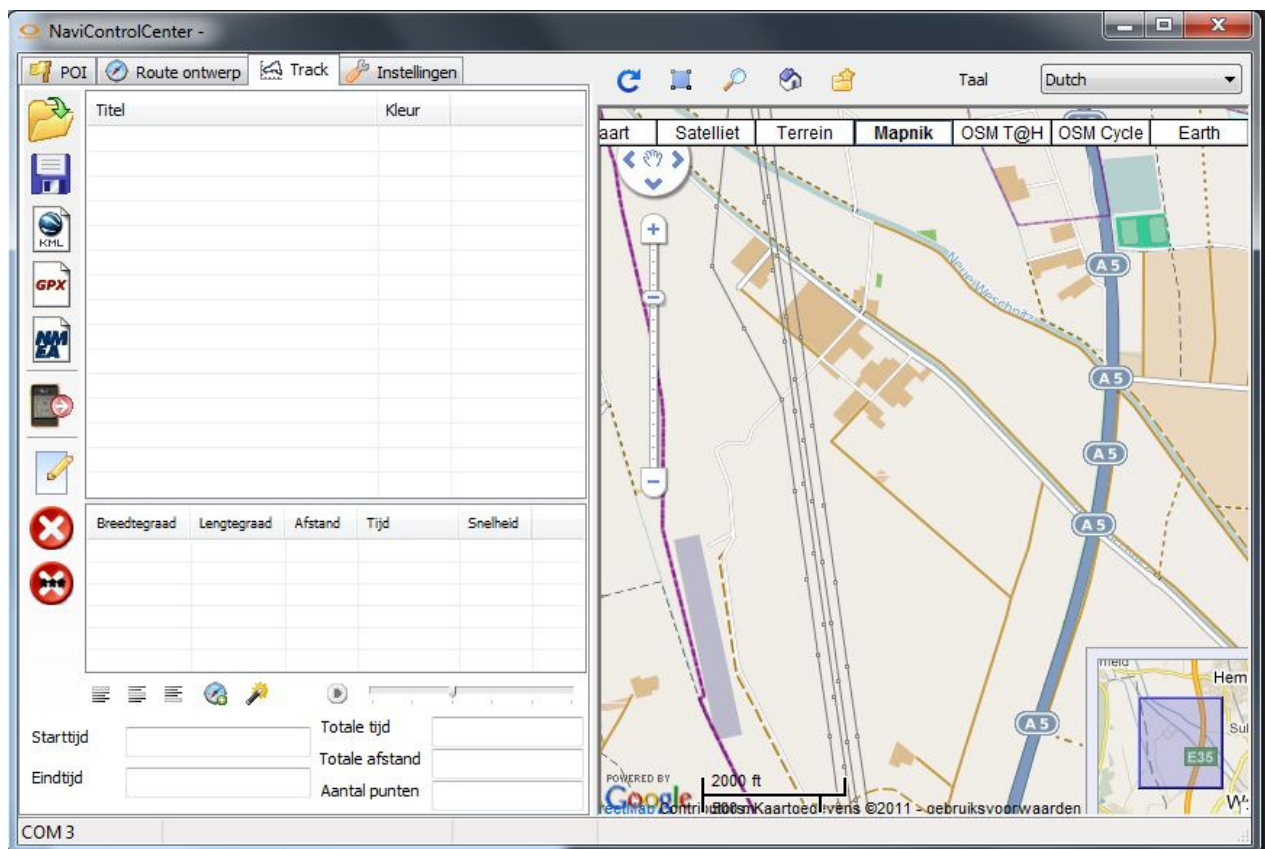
NaviControlCenter -

POI
Route ontwerp
Track
Instellingen

Taal
Dutch

KML
GPX
NMEA

| Titel | Kleur |
|---|---|

| Breedtegraad | Lengtegraad | Afstand | Tijd | Snelheid |
|---|---|---|---|---|

Starttijd
Eindtijd
Totale tijd
Totale afstand
Aantal punten

aart
Satelliet
Terrein
Mapnik
OSM T@H
OSM Cycle
Earth

Neue Weschnitz
A5
A5
A5
A5
A5
A5
E35
Hem
Sul
W

POWERED BY
Google
2000 ft
500 m
reetMap Contributors Kaartgegevens ©2011 - gebruiksvoorwaarden

COM 3